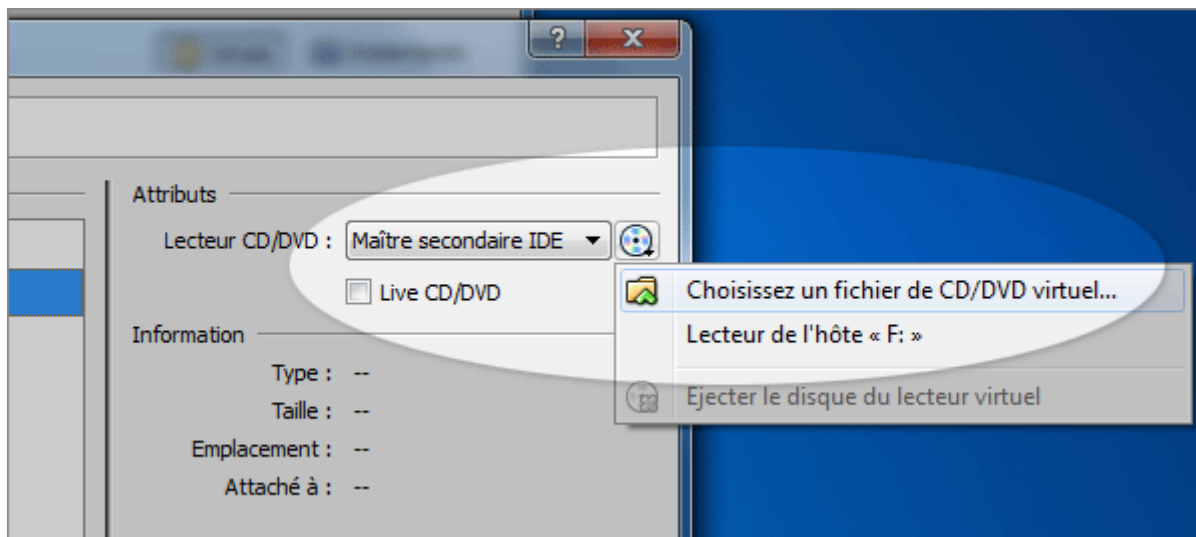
?
x

Attributs

Lecteur CD/DVD : Maître secondaire IDE

Live CD/DVD

Choisissez un fichier de CD/DVD virtuel...

Lecteur de l'hôte « F: »

Ejecter le disque du lecteur virtuel

Information

Type : --

Taille : --

Emplacement : --

Attaché à : --